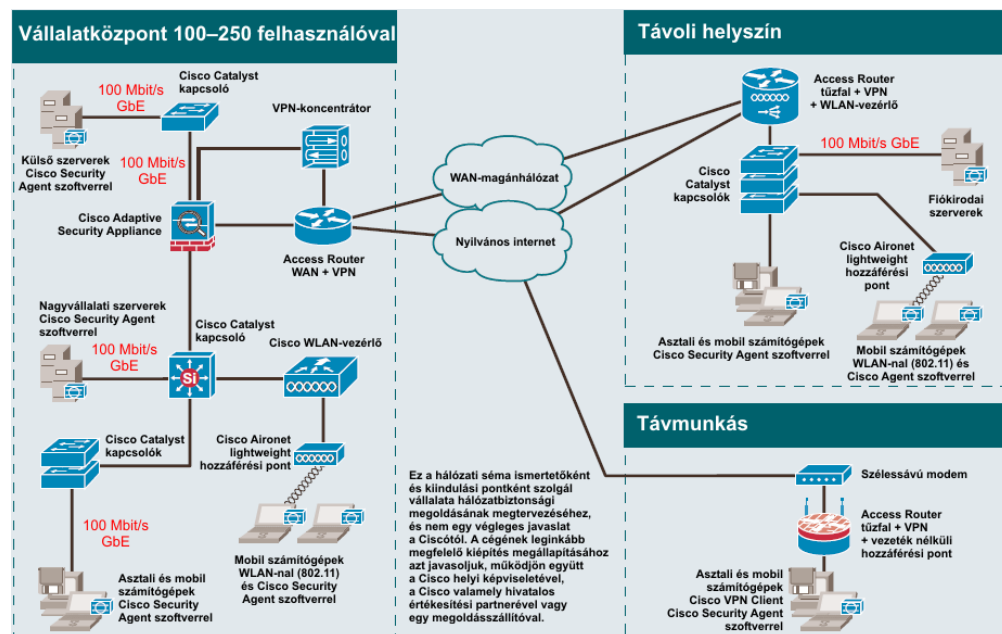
Vállalatközpont 100–250 felhasználóval

Távoli helyszín

Cisco Catalyst kapcsoló

100 Mbit/s GbE

Külső szerverek Cisco Security Agent szoftverrel

VPN-koncentrátor

100 Mbit/s GbE

Cisco Adaptive Security Appliance

Access Router WAN + VPN

WAN-magánhálózat

Nyilvános internet

Access Router tűzfal + VPN + WLAN-vezérlő

Cisco Catalyst kapcsolók

100 Mbit/s GbE

Fiókirodai szerverek

Cisco Aironet lightweight hozzáférési pont

Asztali és mobil számítógépek Cisco Security Agent szoftverrel

Mobil számítógépek WLAN-nal (802.11) és Cisco Agent szoftverrel

Nagyvállalati szerverek Cisco Security Agent szoftverrel

Cisco Catalyst kapcsoló

100 Mbit/s GbE

Cisco WLAN-vezérlő

Cisco Catalyst kapcsolók

Cisco Aironet lightweight hozzáférési pont

100 Mbit/s GbE

Mobil számítógépek WLAN-nal (802.11) és Cisco Security Agent szoftverrel

Asztali és mobil számítógépek Cisco Security Agent szoftverrel

Ez a hálózati séma ismertetőként és kiindulási pontként szolgál vállalata hálózatbiztonsági megoldásának megtervezéséhez, és nem egy végleges javaslat a Ciscótól. A cégének leginkább megfelelő kiépítés megállapításához azt javasoljuk, működjön együtt a Cisco helyi képviseletével, a Cisco valamely hivatalos értékesítési partnerével vagy egy megoldásszállítóval.

Távmunkás

Szélessávú modem

Access Router tűzfal + VPN + vezeték nélküli hozzáférési pont

Asztali és mobil számítógépek Cisco VPN Client Cisco Security Agent szoftverrel